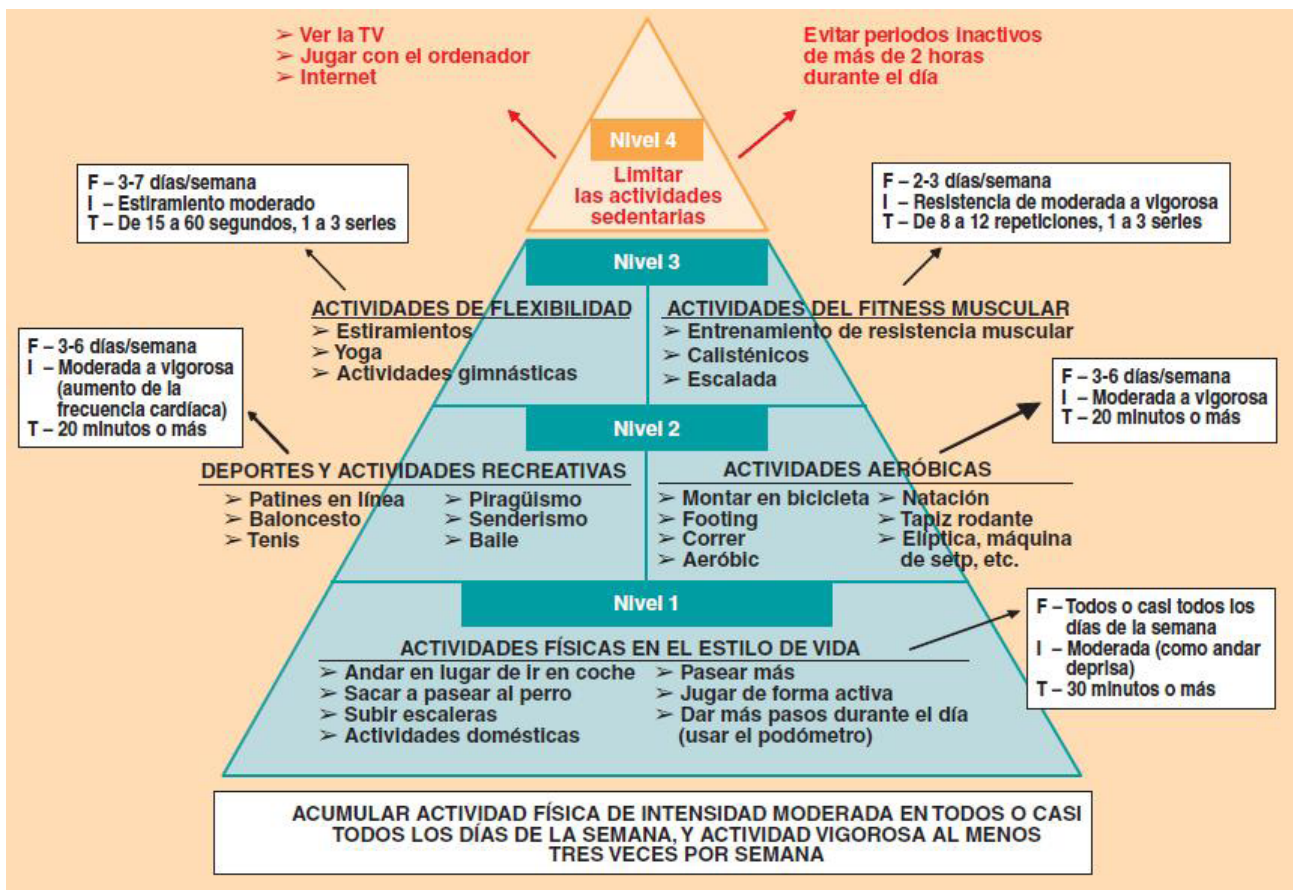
➢ Ver la TV
➢ Jugar con el ordenador
➢ Internet

Evitar periodos inactivos de más de 2 horas durante el día

Nivel 4

Limitar las actividades sedentarias

F – 3-7 días/semana
I – Estiramiento moderado
T – De 15 a 60 segundos, 1 a 3 series

F – 2-3 días/semana
I – Resistencia de moderada a vigorosa
T – De 8 a 12 repeticiones, 1 a 3 series

Nivel 3

ACTIVIDADES DE FLEXIBILIDAD
➢ Estiramientos
➢ Yoga
➢ Actividades gimnásticas

ACTIVIDADES DEL FITNESS MUSCULAR
➢ Entrenamiento de resistencia muscular
➢ Calisténicos
➢ Escalada

F – 3-6 días/semana
I – Moderada a vigorosa (aumento de la frecuencia cardíaca)
T – 20 minutos o más

F – 3-6 días/semana
I – Moderada a vigorosa
T – 20 minutos o más

Nivel 2

DEPORTES Y ACTIVIDADES RECREATIVAS
➢ Patines en línea
➢ Baloncesto
➢ Tenis
➢ Piragüismo
➢ Senderismo
➢ Baile

ACTIVIDADES AERÓBICAS
➢ Montar en bicicleta
➢ Footing
➢ Correr
➢ Aeróbic
➢ Natación
➢ Tapiz rodante
➢ Elíptica, máquina de setp, etc.

Nivel 1

F – Todos o casi todos los días de la semana
I – Moderada (como andar deprisa)
T – 30 minutos o más

ACTIVIDADES FÍSICAS EN EL ESTILO DE VIDA
➢ Andar en lugar de ir en coche
➢ Sacar a pasear al perro
➢ Subir escaleras
➢ Actividades domésticas
➢ Pasear más
➢ Jugar de forma activa
➢ Dar más pasos durante el día (usar el podómetro)

ACUMULAR ACTIVIDAD FÍSICA DE INTENSIDAD MODERADA EN TODOS O CASI TODOS LOS DÍAS DE LA SEMANA, Y ACTIVIDAD VIGOROSA AL MENOS TRES VECES POR SEMANA